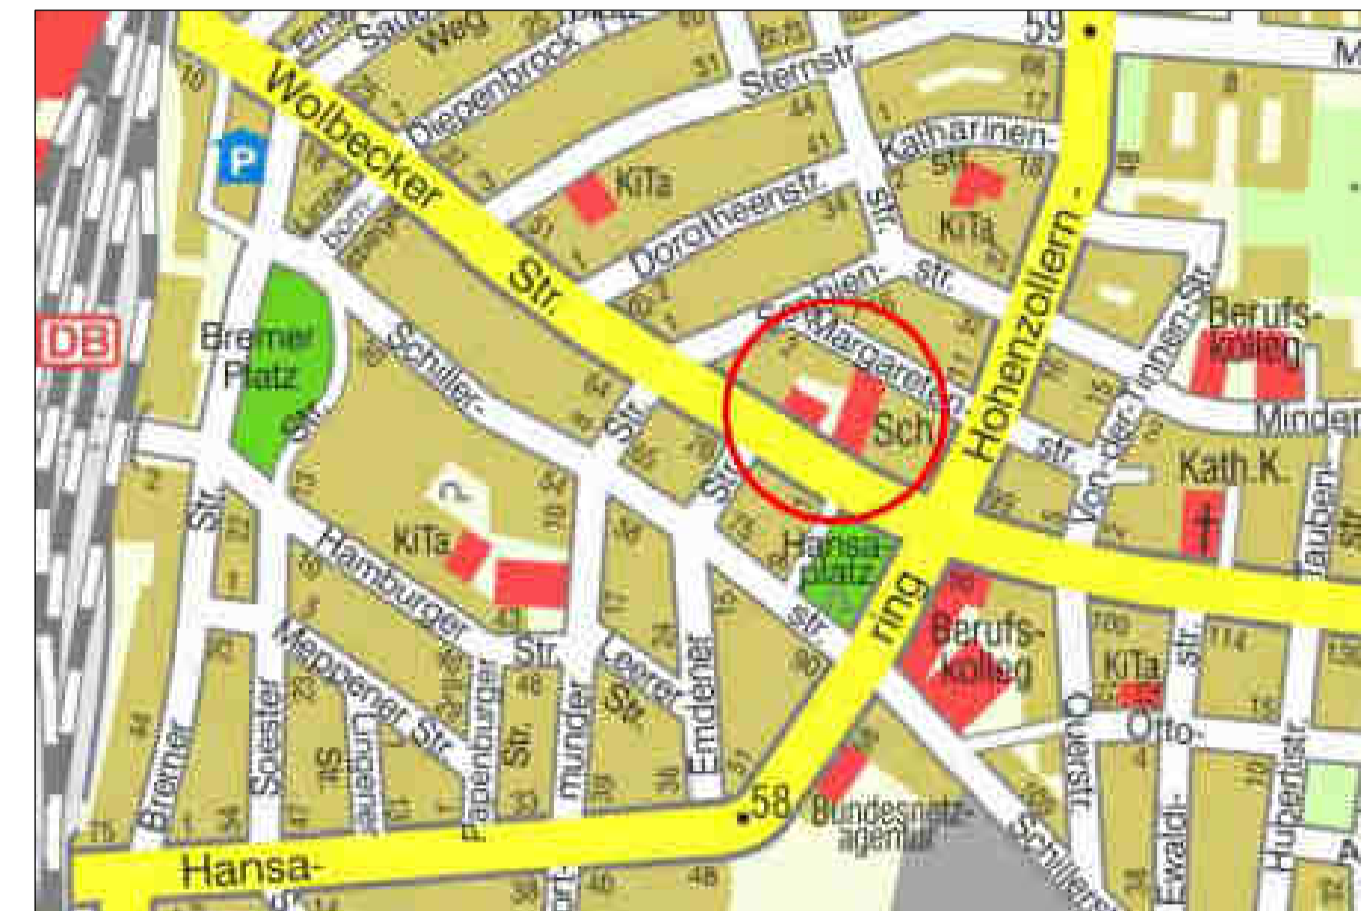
Wolbecker Str.
Diepenbrock
Weg
Sternstr.
59
Katharinen-str.
KiTa
Dorotheenstr.
KiTa
Str.
Sophien-str.
Hohenzollern-ring
Berufs-kolleg
Margareten-str.
Sch
Minden
Von-der-Tinnen-Str.
Kath.K.
P
DB
Bremer Platz
Schiller-
Str.
Str.
Str.
KiTa
Hamburger Str.
Hansa-platz
Str.
Meppener Str.
Lingener
Papenburger Str.
Leerer Str.
Emdener
Bremer
Soester
Str.
munder
Berufs-kolleg
KiTa
Otto-
Querstr.
Ewald-
Str.
Hubertistr.
58
Bundesnetz-agentur
Schiller
Hansa-